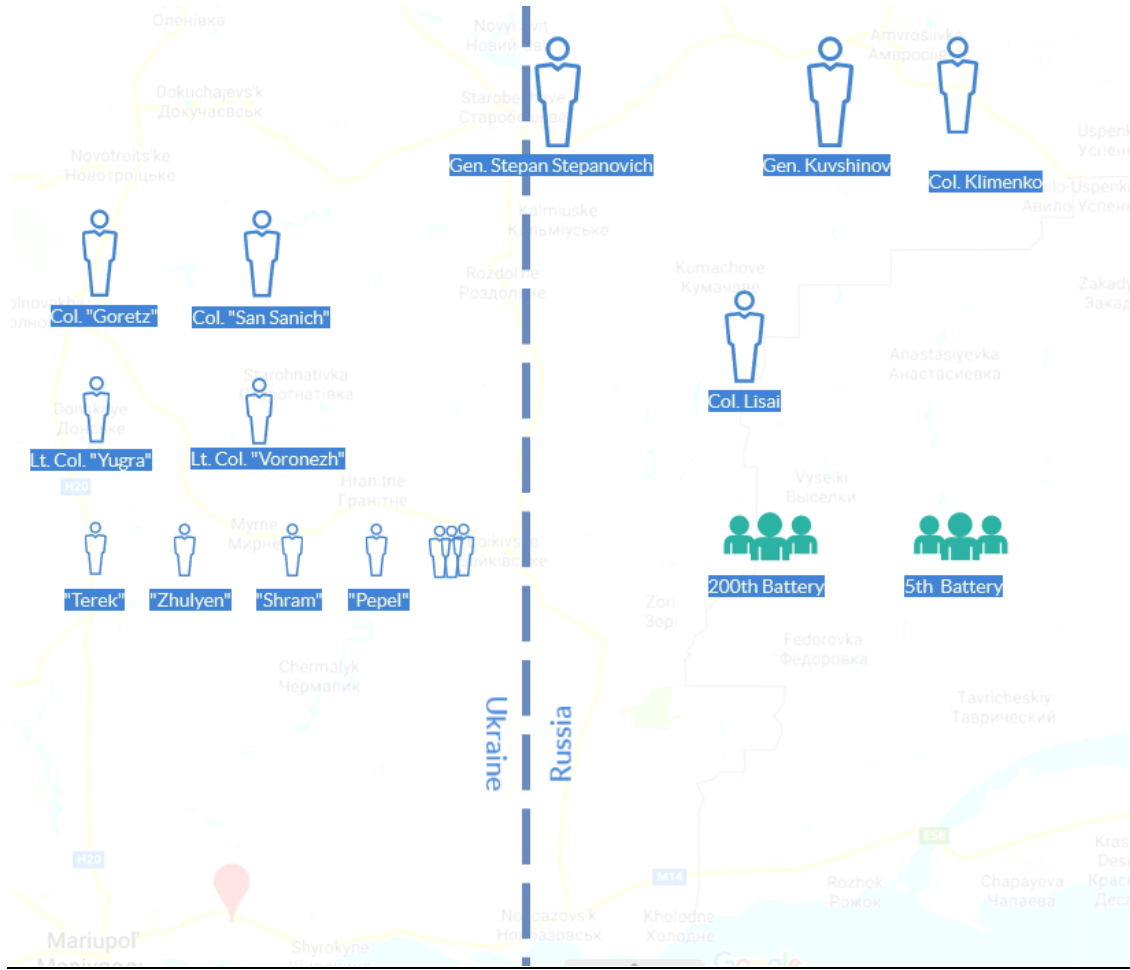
Оленівка

Novyi Svit
Новий Світ

Amvrosiivka
Амвросіївка

Dokuchajevs'k
Докучаєвськ

Starobesheve
Старобешеве

Novotroits'ke
Новотроїцьке

Gen. Stepan Stepanovich

Gen. Kuvshinov

Col. Klimenko

Uspenka
Успенка

Avilo-Uspenka
Авило-Успенка

Kalmiuske
Кальміуське

Rozdolne
Роздольне

Kumachove
Кумачове

Zakadychne
Закадичне

Col. "Goretz"

Col. "San Sanich"

Anastasiyevka
Анастасиевка

Starohnativka
Старогнатівка

Col. Lisai

Dolinske
Долинське

Lt. Col. "Yugra"

Lt. Col. "Voronezh"

H20

Hranitne
Гранітне

Vyselki
Выселки

Myrne
Мирне

Boikivske
Бойківське

"Terek"

"Zhulyen"

"Shram"

"Pepel"

200th Battery

5th Battery

Zori
Зорі

Fedorovka
Федоровка

Chermalyk
Чермалик

Ukraine

Russia

Tavricheskiy
Таврический

E58

H20

M14

Rozhok
Рожок

Chapayeva
Чапаева

Krasnaya Desna
Красная Десна

Novoazovs'k
Новоазовськ

Kholodne
Холодне

Mariupol'
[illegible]

Shyrokyne
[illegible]

Google